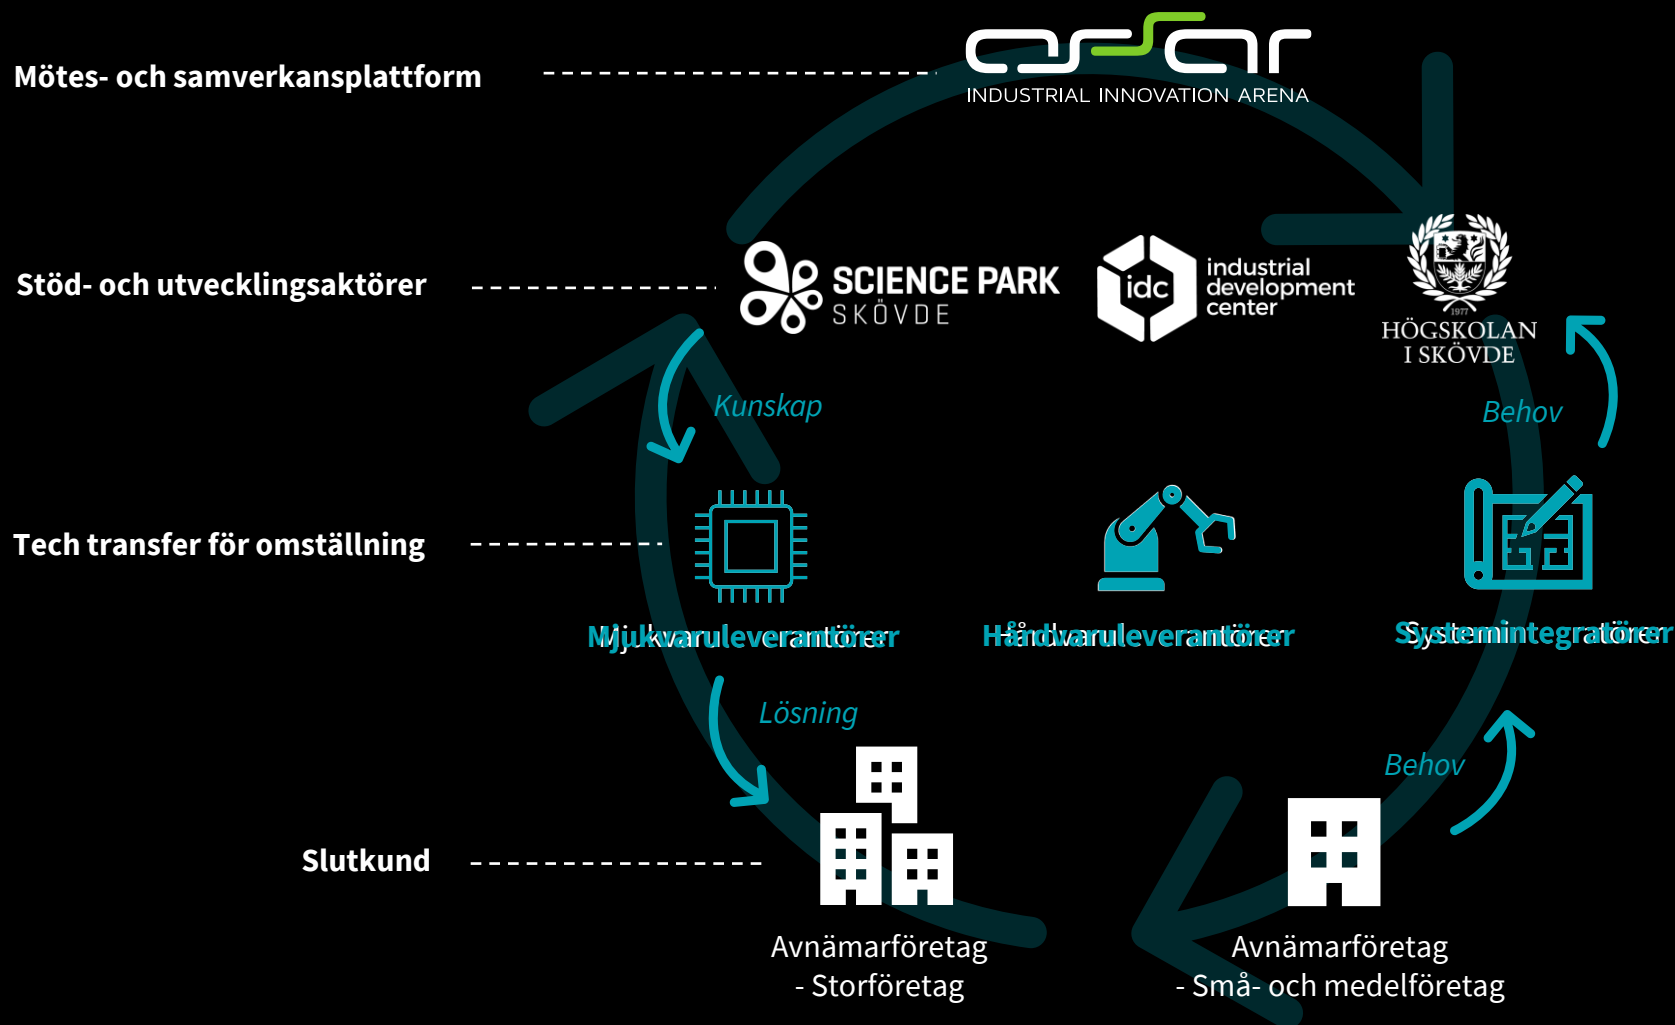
Mötes- och samverkansplattform

INDUSTRIAL INNOVATION ARENA

Stöd- och utvecklingsaktörer

SCIENCE PARK SKÖVDE

idc industrial development center

HÖGSKOLAN I SKÖVDE

Kunskap

Behov

Tech transfer för omställning

Mjukvaruleverantörer

Hårdvaruleverantörer

Systemintegratörer

Lösning

Behov

Slutkund

Avnämarföretag - Storföretag

Avnämarföretag - Små- och medelföretag